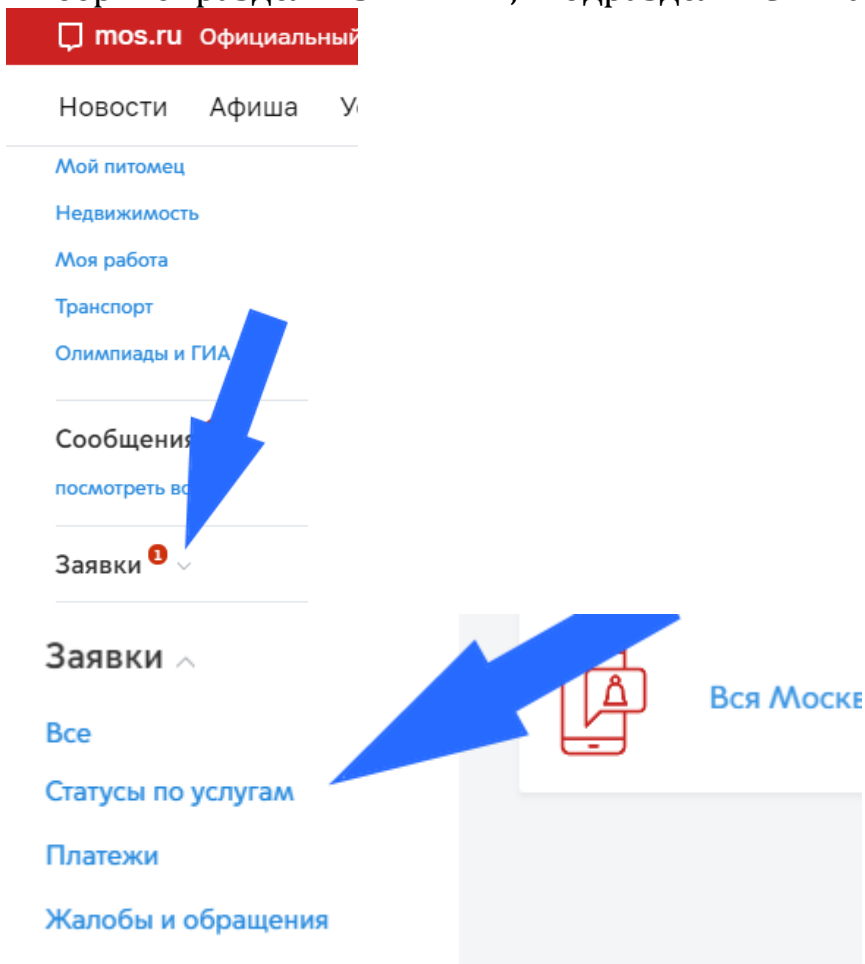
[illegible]

mos.ru Официальный

Новости Афиша У

Мой питомец

Недвижимость

Моя работа

Транспорт

Олимпиады и ГИА

Сообщения

посмотреть вс

Заявки 1

Заявки

Все

Статусы по услугам

Платежи

Жалобы и обращения

Вся Моск